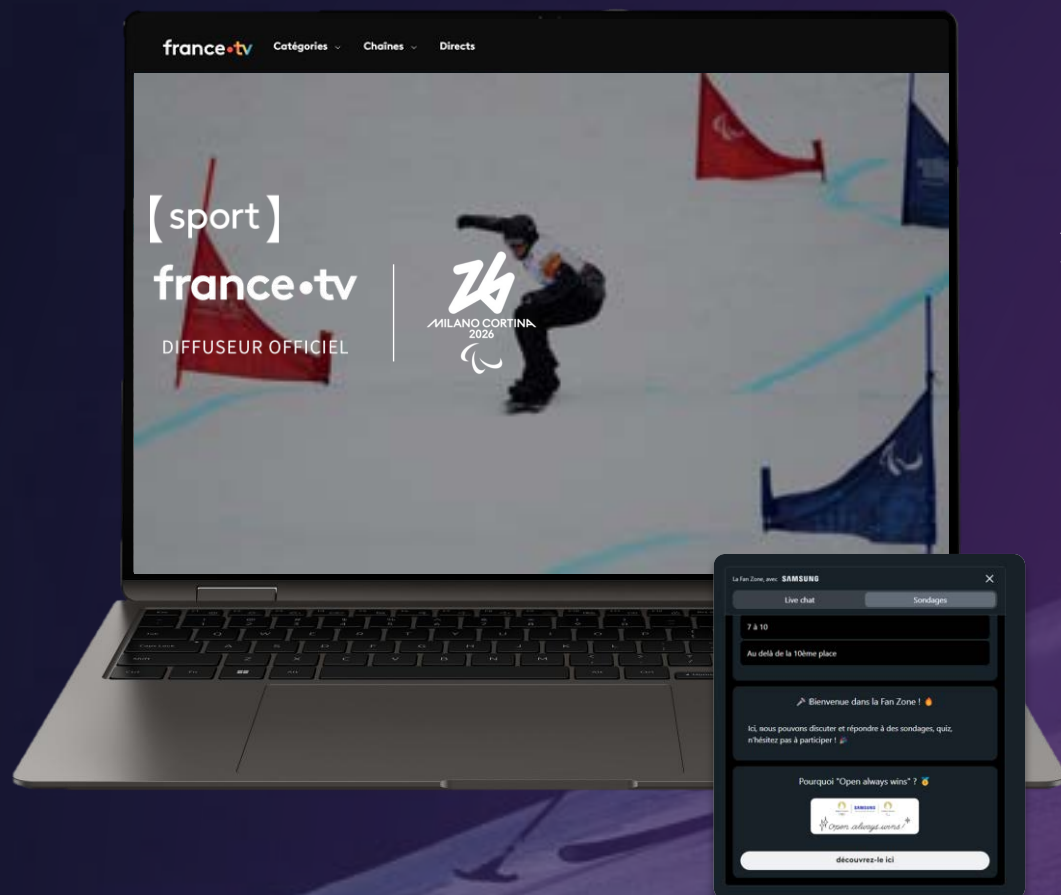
france•tv Catégories Chaînes Directs

【sport】
france•tv
DIFFUSEUR OFFICIEL

MILANO CORTINA
2026

La Fan Zone, avec SAMSUNG

Live chat
Sondages

7 à 10

Au delà de la 10ème place

Bienvenue dans la Fan Zone !

Ici, nous pouvons discuter et répondre à des sondages, quiz, n'hésitez pas à participer !

Pourquoi "Open always wins" ?

SAMSUNG
Open always wins!

découvrez-le ici